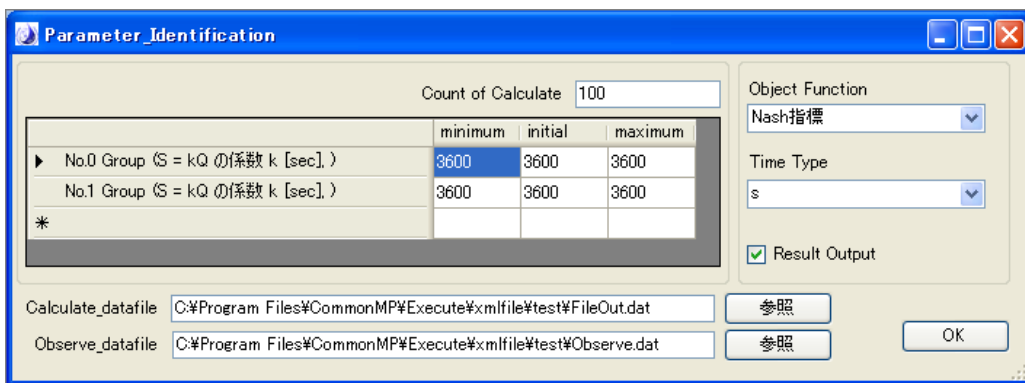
Parameter_Identification

Count of Calculate 100

| | minimum | initial | maximum |
|---|---|---|---|
| No.0 Group (S = kQ の係数 k [sec], ) | 3600 | 3600 | 3600 |
| No.1 Group (S = kQ の係数 k [sec], ) | 3600 | 3600 | 3600 |
| * | | | |

Object Function
Nash指標

Time Type
s

Result Output

Calculate_datafile C:¥Program Files¥CommonMP¥Execute¥xmlfile¥test¥FileOut.dat 参照

Observe_datafile C:¥Program Files¥CommonMP¥Execute¥xmlfile¥test¥Observe.dat 参照

OK